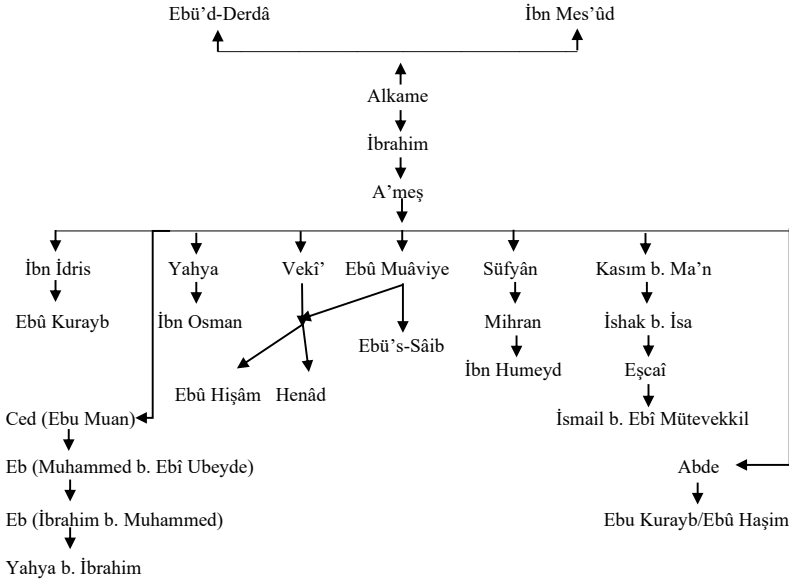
Ebü'd-Derdâ

İbn Mes'ûd

Alkame

İbrahim

A'meş

İbn İdris

Ebû Kurayb

Yahya

İbn Osman

Vekî'

Ebû Muâviye

Ebü's-Sâib

Ebû Hişâm

Henâd

Süfyân

Mihran

İbn Humeyd

Kasım b. Ma'n

İshak b. İsa

Eşcaî

İsmail b. Ebî Mütevekkil

Ced (Ebu Muan)

Eb (Muhammed b. Ebî Ubeyde)

Eb (İbrahim b. Muhammed)

Yahya b. İbrahim

Abde

Ebu Kurayb/Ebû Haşim